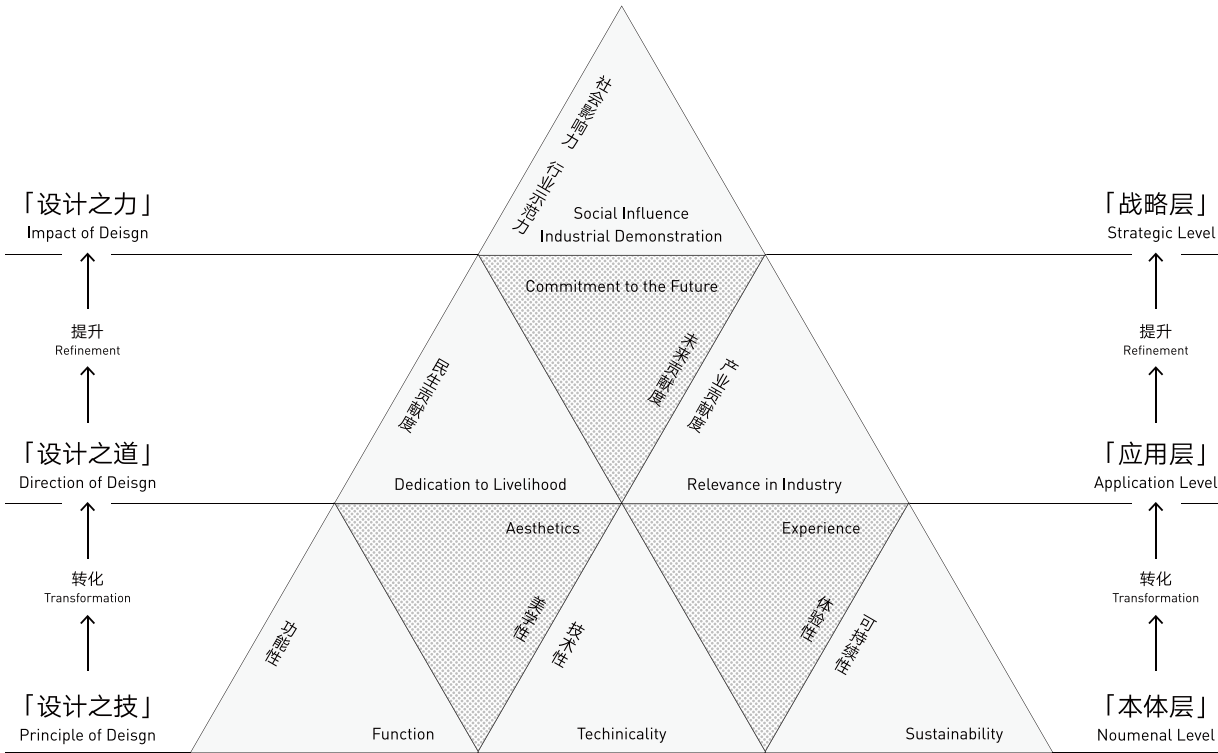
「设计之力」
Impact of Deisgn

提升
Refinement

「设计之道」
Direction of Deisgn

转化
Transformation

「设计之技」
Principle of Deisgn

社会影响力
行业示范力
Social Influence
Industrial Demonstration

Commitment to the Future
民生贡献度
未来贡献度
产业贡献度
Dedication to Livelihood
Relevance in Industry

Aesthetics
Experience
功能性
美学性
技术性
体验性
可持续性
Function
Techinicality
Sustainability

「战略层」
Strategic Level

提升
Refinement

「应用层」
Application Level

转化
Transformation

「本体层」
Noumenal Level